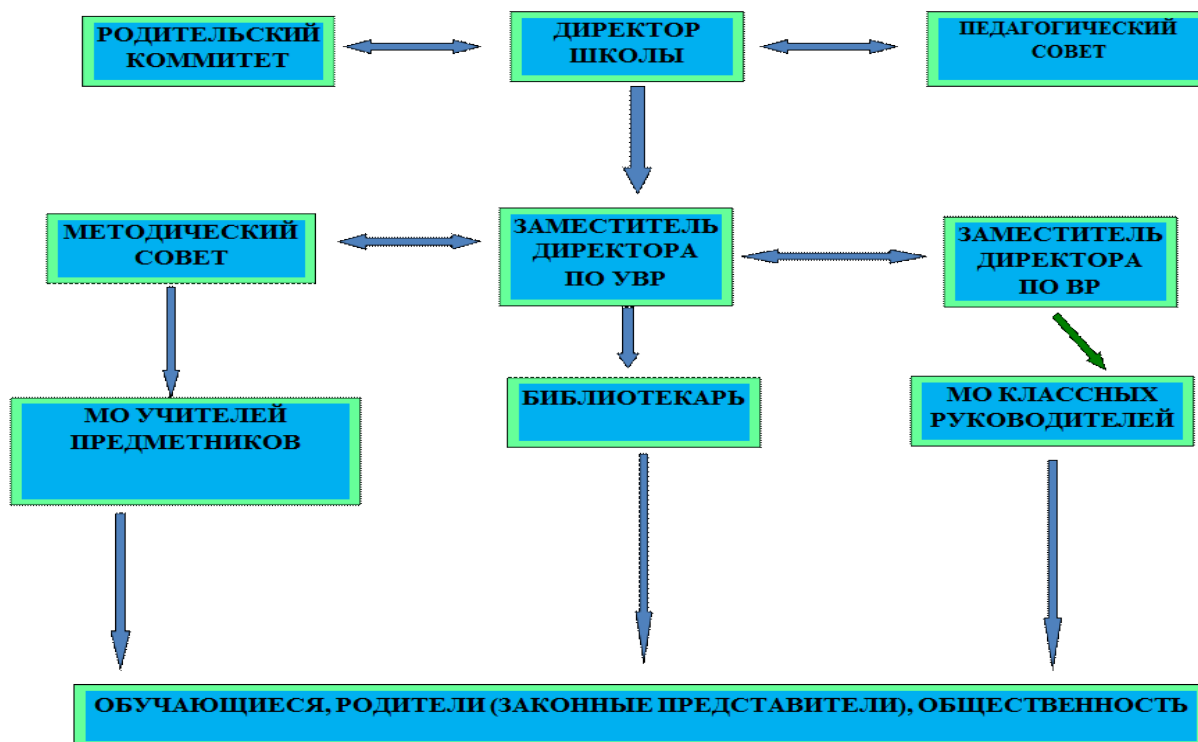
РОДИТЕЛЬСКИЙ КОММИТЕТ

ДИРЕКТОР ШКОЛЫ

ПЕДАГОГИЧЕСКИЙ СОВЕТ

МЕТОДИЧЕСКИЙ СОВЕТ

ЗАМЕСТИТЕЛЬ ДИРЕКТОРА ПО УВР

ЗАМЕСТИТЕЛЬ ДИРЕКТОРА ПО ВР

МО УЧИТЕЛЕЙ ПРЕДМЕТНИКОВ

БИБЛИОТЕКАРЬ

МО КЛАССНЫХ РУКОВОДИТЕЛЕЙ

ОБУЧАЮЩИЕСЯ, РОДИТЕЛИ (ЗАКОННЫЕ ПРЕДСТАВИТЕЛИ), ОБЩЕСТВЕННОСТЬ